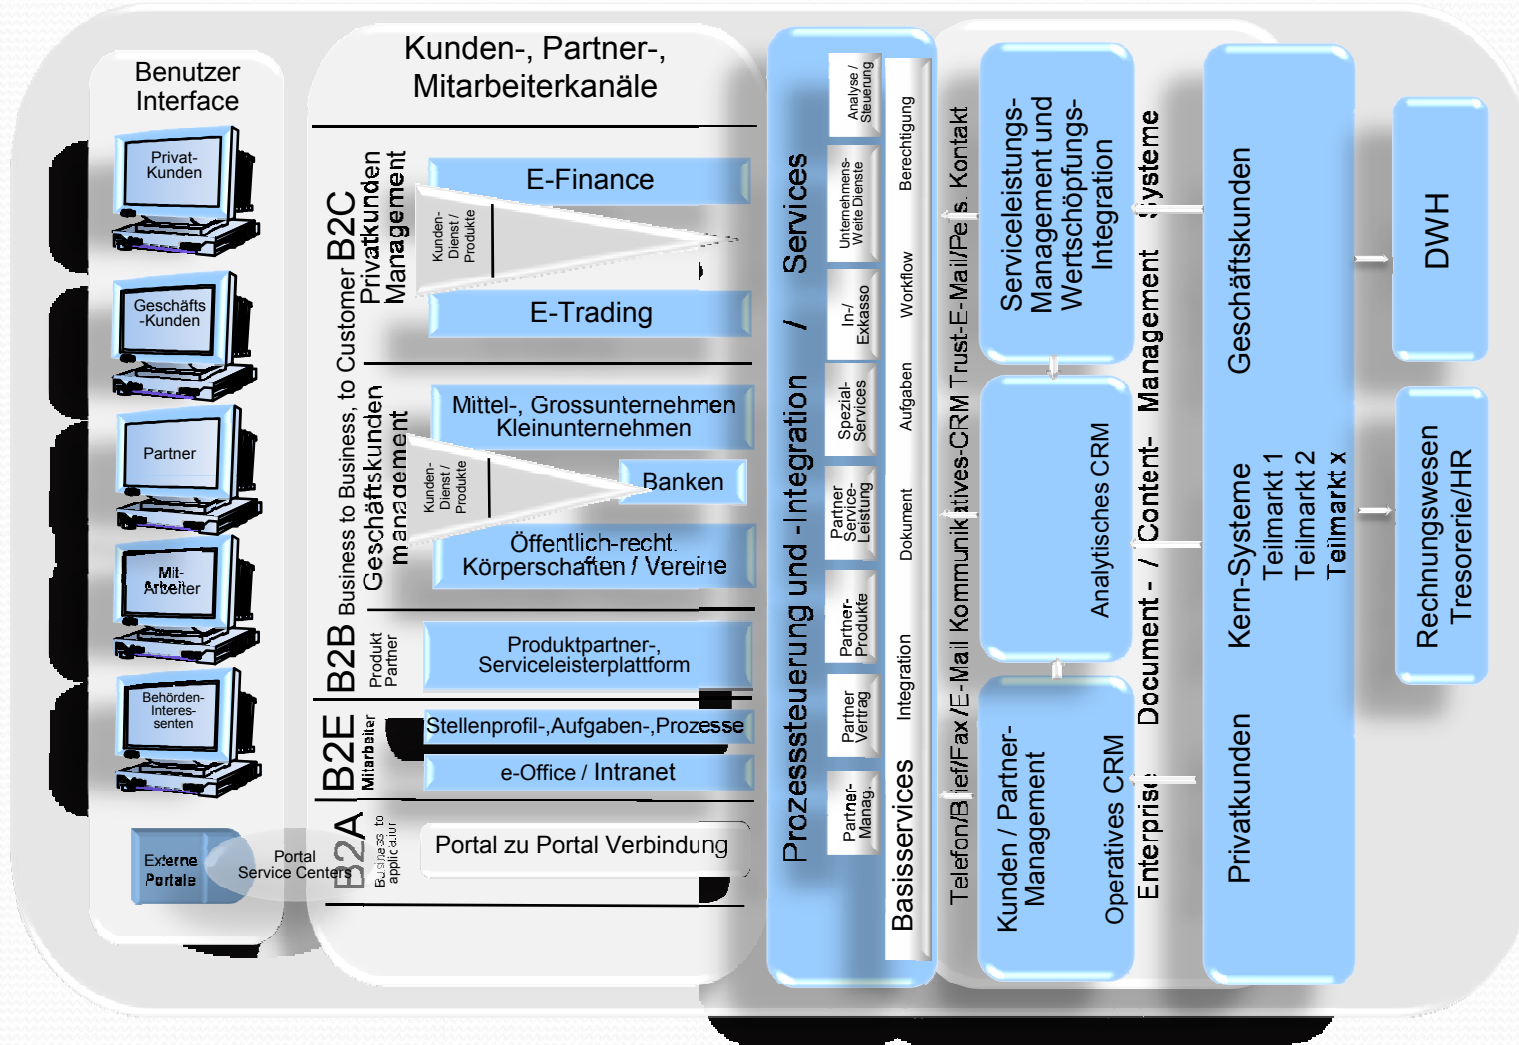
Benutzer Interface

Privat-Kunden

Geschäfts-Kunden

Partner

Mit-Arbeiter

Behörden-Interes-senten

Externe Portale

Portal Service Centers

Kunden-, Partner-, Mitarbeiterkanäle

Business to Business, to Customer B2C

Privatkunden Management

E-Finance

Kunden-Dienst / Produkte

E-Trading

Geschäftskunden management

Mittel-, Grossunternehmen Kleinunternehmen

Kunden-Dienst / Produkte

Banken

Öffentlich-recht. Körperschaften / Vereine

B2B Produkt Partner

Produktpartner-, Serviceleisterplattform

B2E Mitarbeiter

Stellenprofil-,Aufgaben-,Prozesse

e-Office / Intranet

B2A Business to application

Portal zu Portal Verbindung

Prozesssteuerung und -Integration / Services

Analyse / Steuerung

Unternehmens-Weite Dienste

In-/ Exkasso

Spezial-Services

Partner Service-Leistung

Partner-Produkte

Partner Vertrag

Partner-Manag.

Basisservices

Berechtigung

Workflow

Aufgaben

Dokument

Integration

Telefon/Brief/Fax /E-Mail Kommunikatives-CRM Trust-E-Mail/Pers. Kontakt

Serviceleistungs-Management und Wertschöpfungs-Integration

Analytisches CRM

Kunden / Partner-Management

Operatives CRM

Enterprise Document - / Content- Management Systeme

Geschäftskunden

Kern-Systeme Teilmarkt 1 Teilmarkt 2 Teilmarkt x

Privatkunden

DWH

Rechnungswesen Tresorerie/HR